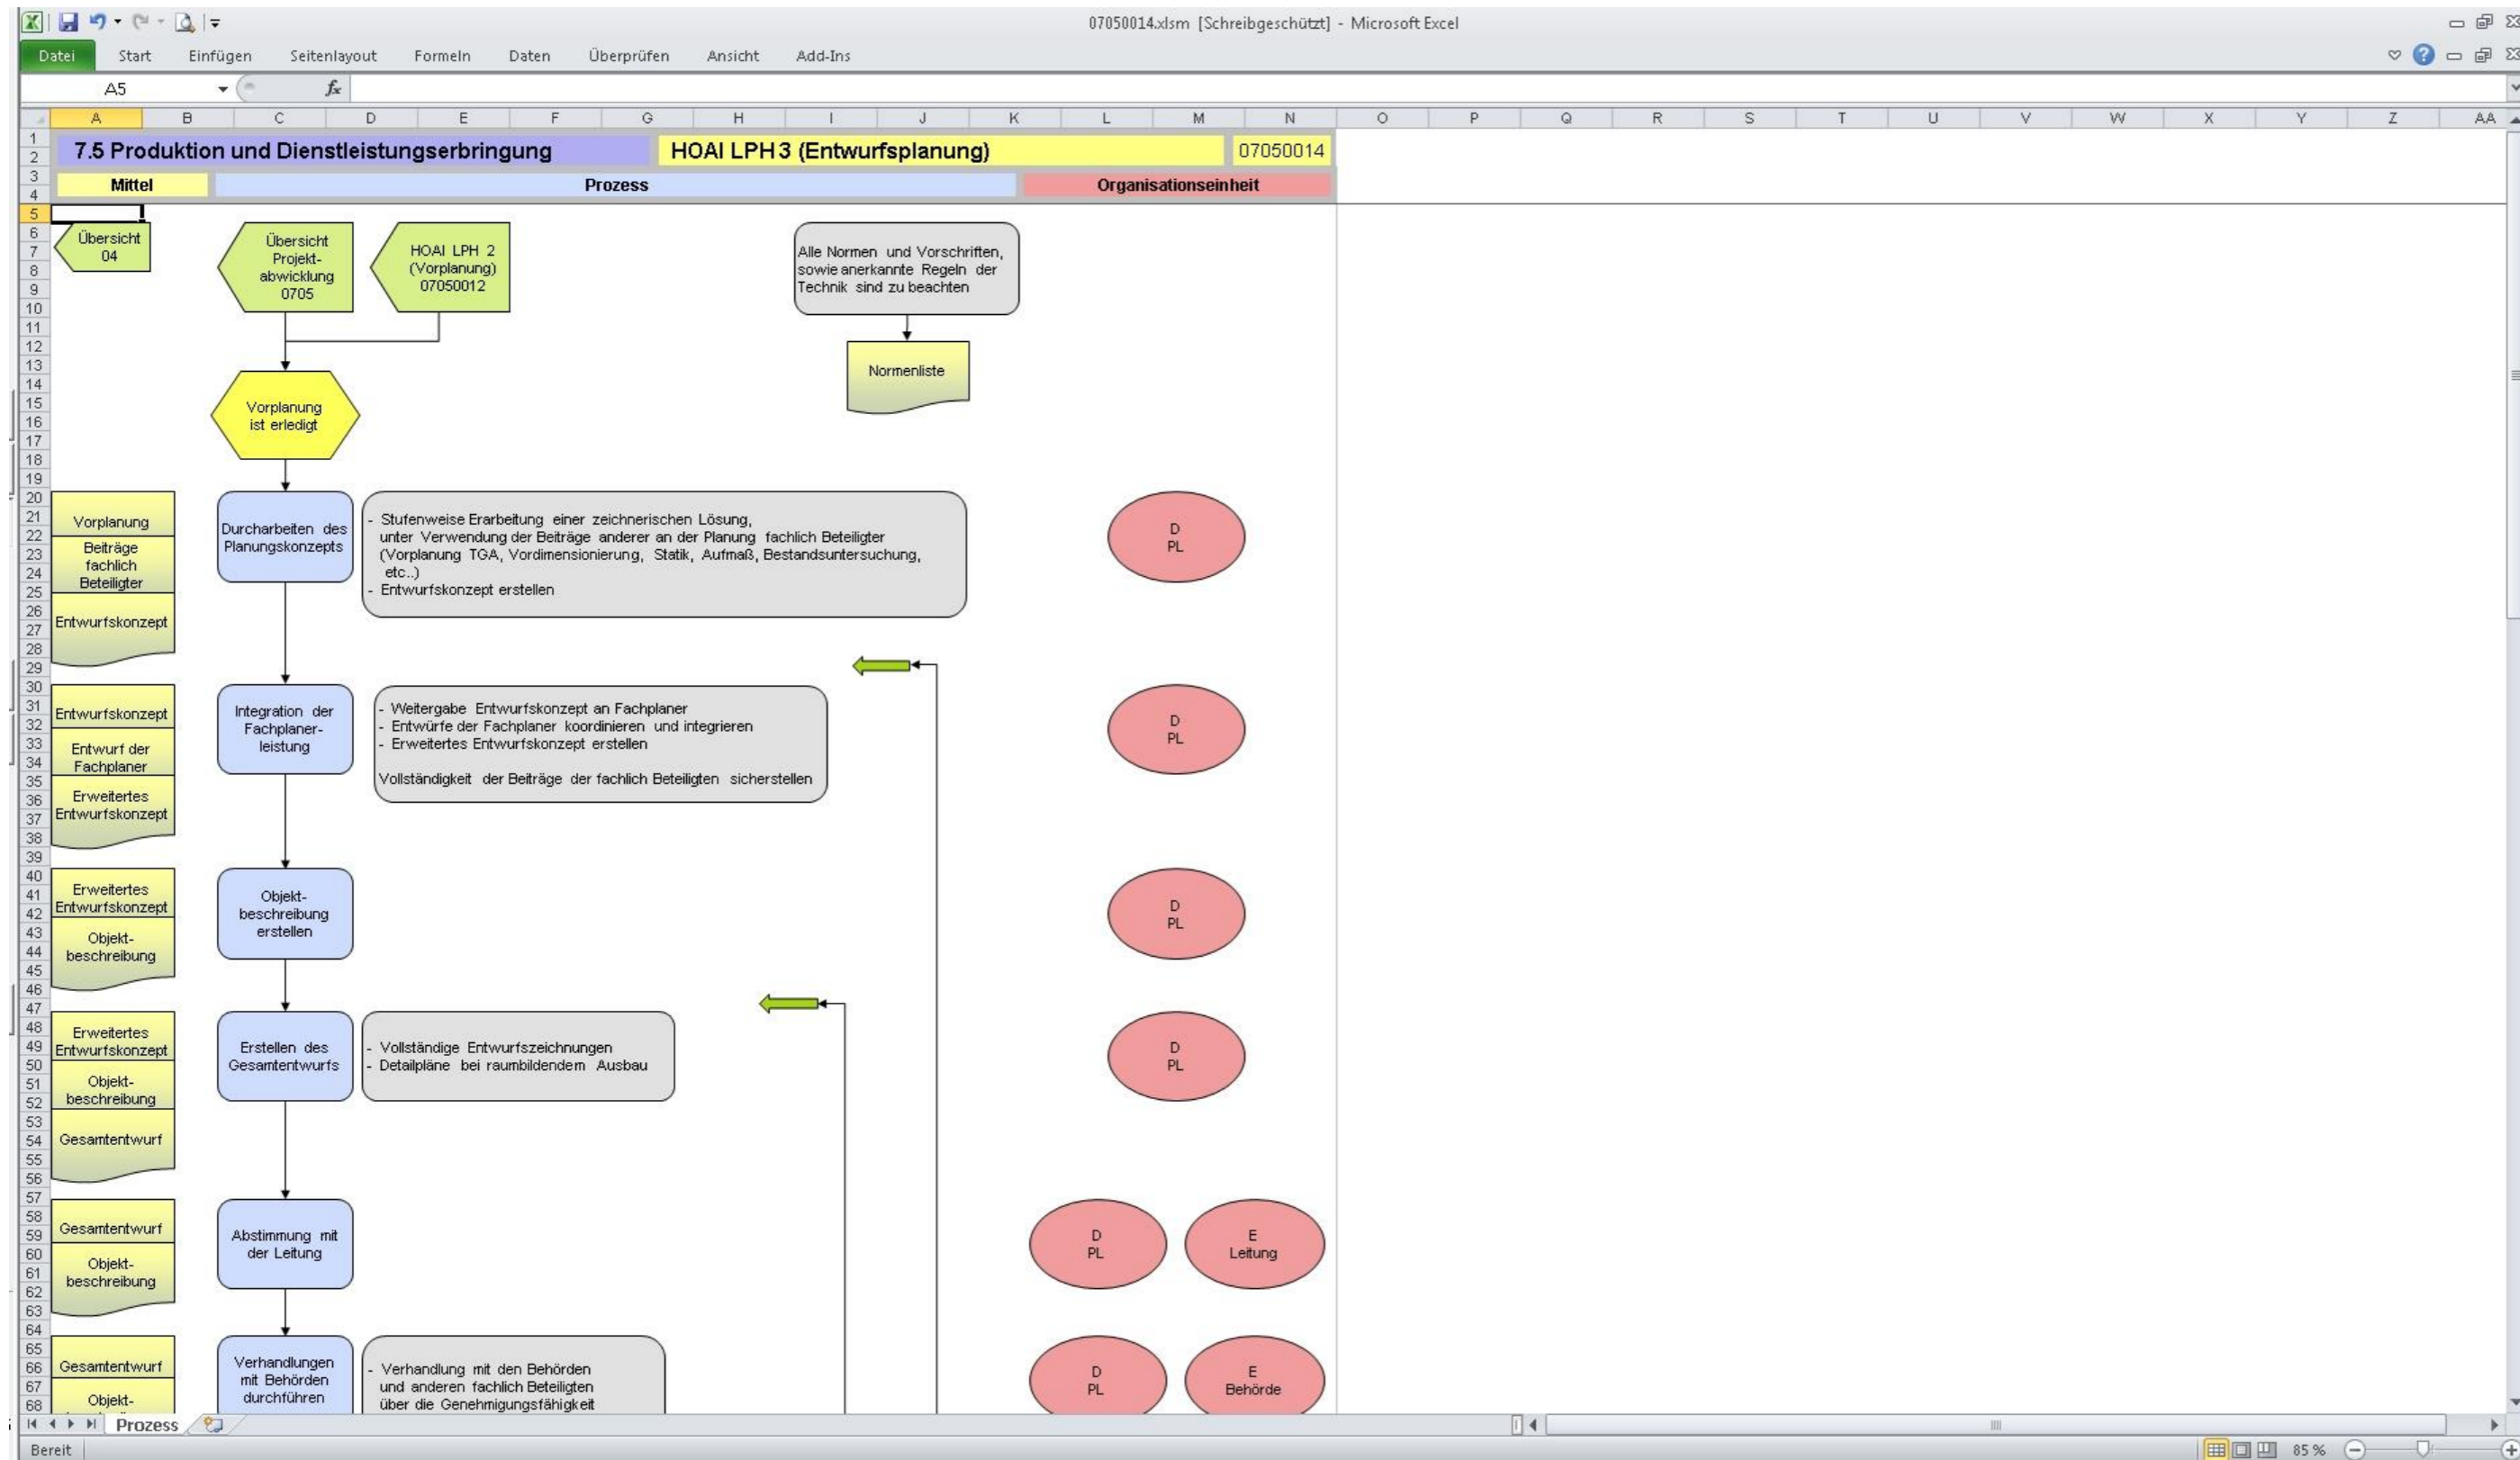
07050014.xlsm [Schreibgeschützt] - Microsoft Excel

Datei Start Einfügen Seitenlayout Formeln Daten Überprüfen Ansicht Add-Ins

A5

A B C D E F G H I J K L M N O P Q R S T U V W X Y Z AA

1 2 3 4 5 6 7 8 9 10 11 12 13 14 15 16 17 18 19 20 21 22 23 24 25 26 27 28 29 30 31 32 33 34 35 36 37 38 39 40 41 42 43 44 45 46 47 48 49 50 51 52 53 54 55 56 57 58 59 60 61 62 63 64 65 66 67 68

7.5 Produktion und Dienstleistungserbringung

HOAI LPH 3 (Entwurfsplanung)

07050014

Mittel

Prozess

Organisationseinheit

Übersicht 04

Übersicht Projekt-abwicklung 0705

HOAI LPH 2 (Vorplanung) 07050012

Alle Normen und Vorschriften, sowie anerkannte Regeln der Technik sind zu beachten

Normenliste

Vorplanung ist erledigt

Vorplanung

Beiträge fachlich Beteiligter

Entwurfskonzept

Durcharbeiten des Planungskonzepts

- Stufenweise Erarbeitung einer zeichnerischen Lösung, unter Verwendung der Beiträge anderer an der Planung fachlich Beteiligter (Vorplanung TGA, Vordimensionierung, Statik, Aufmaß, Bestandsuntersuchung, etc..)
- Entwurfskonzept erstellen

D PL

Entwurfskonzept

Entwurf der Fachplaner

Erweitertes Entwurfskonzept

Integration der Fachplaner-leistung

- Weitergabe Entwurfskonzept an Fachplaner
- Entwürfe der Fachplaner koordinieren und integrieren
- Erweitertes Entwurfskonzept erstellen

Vollständigkeit der Beiträge der fachlich Beteiligten sicherstellen

D PL

Erweitertes Entwurfskonzept

Objekt-beschreibung

Objekt-beschreibung erstellen

D PL

Erweitertes Entwurfskonzept

Objekt-beschreibung

Gesamtentwurf

Erstellen des Gesamtentwurfs

- Vollständige Entwurfszeichnungen
- Detailpläne bei raumbildendem Ausbau

D PL

Gesamtentwurf

Objekt-beschreibung

Abstimmung mit der Leitung

D PL

E Leitung

Gesamtentwurf

Objekt-

Verhandlungen mit Behörden durchführen

- Verhandlung mit den Behörden und anderen fachlich Beteiligten über die Genehmigungsfähigkeit

D PL

E Behörde

Prozess

Bereit

85 %